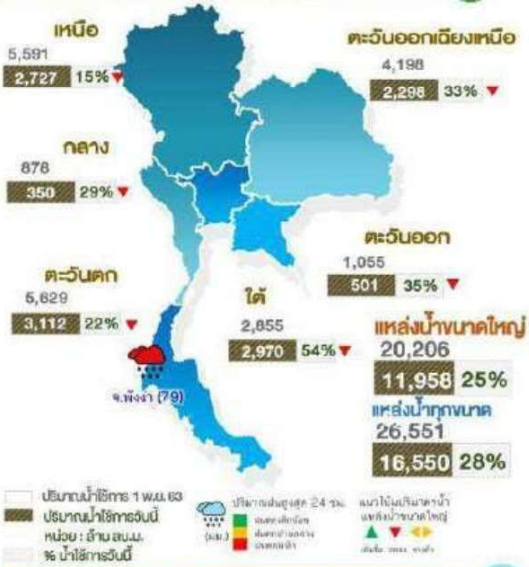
เหนือ
5,591
2,727 15%

ตะวันออกเฉียงเหนือ
4,198
2,298 33%

กลาง
876
350 29%

ตะวันออก
1,055
501 35%

ตะวันตก
5,629
3,112 22%

ใต้
2,855
2,970 54%

จ.พังงา (79)

แหล่งน้ำขนาดใหญ่
20,206
11,958 25%

แหล่งน้ำทุกขนาด
26,551
16,550 28%

ปริมาณน้ำใช้การ 1 พ.ย. 63
ปริมาณน้ำใช้การวันนี้
หน่วย : ล้าน ลบ.ม.
% น้ำใช้การวันนี้

ปริมาณฝนสูงสุด 24 ชม.
(มม.)
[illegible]
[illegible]
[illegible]

แนวโน้มปริมาณน้ำ แหล่งน้ำขนาดใหญ่
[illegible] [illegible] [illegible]